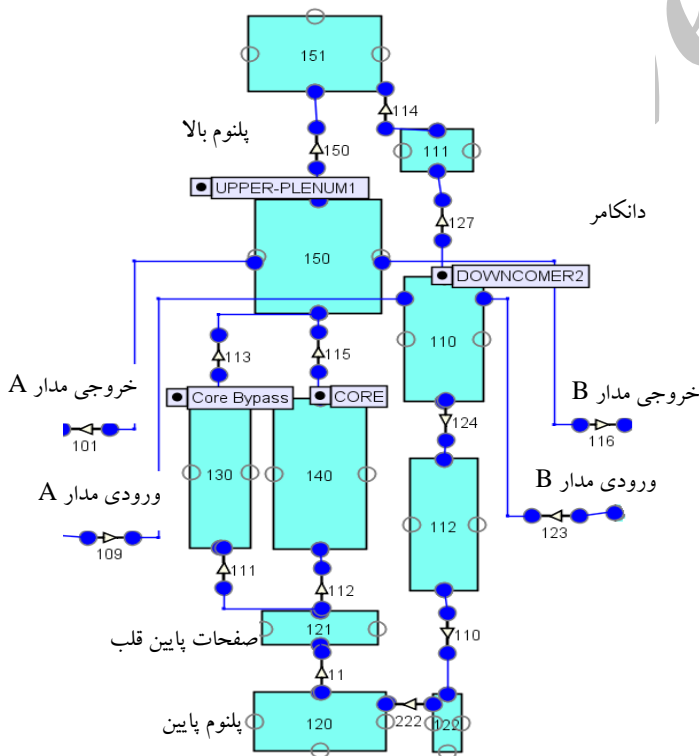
151
114
پلنوم بالا
150
111
UPPER-PLENUM1
127
دانکامر
150
DOWNCOMER2
110
113
115
خروجی مدار A
Core Bypass
CORE
خروجی مدار B
101
124
116
130
140
ورودی مدار A
ورودی مدار B
112
123
109
111
112
110
121
صفحات پایین قلب
11
پلنوم پایین
120
222
122